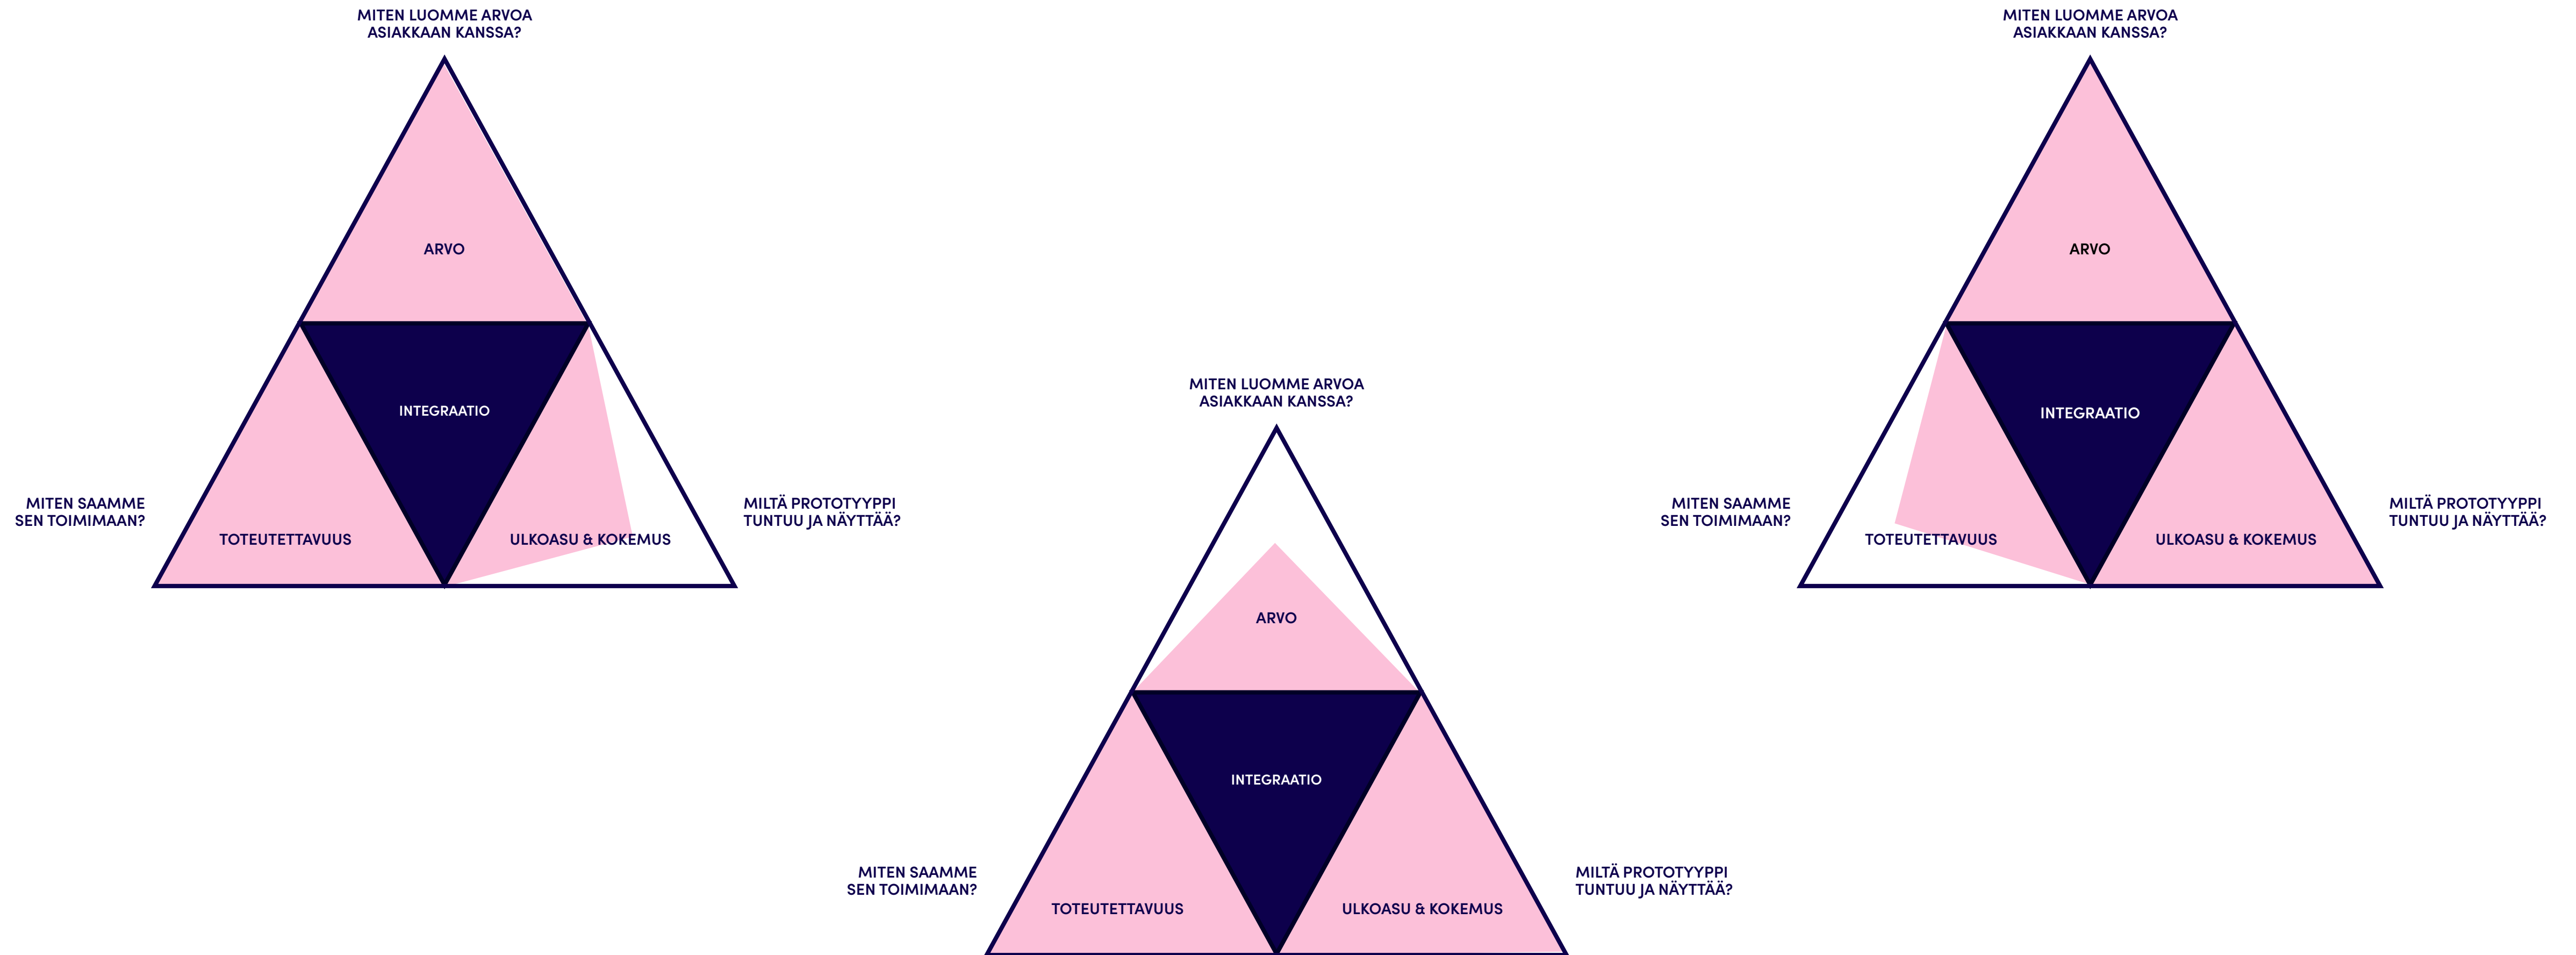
MITEN LUOMME ARVOA ASIAKKAAN KANSSA?

ARVO

INTEGRAATIO

MITEN SAAMME SEN TOIMIMAAN?

TOTEUTETTAVUUS

ULKOASU & KOKEMUS

MILTÄ PROTOTYYPPI TUNTUU JA NÄYTTÄÄ?

MITEN LUOMME ARVOA ASIAKKAAN KANSSA?

ARVO

INTEGRAATIO

MITEN SAAMME SEN TOIMIMAAN?

TOTEUTETTAVUUS

ULKOASU & KOKEMUS

MILTÄ PROTOTYYPPI TUNTUU JA NÄYTTÄÄ?

MITEN LUOMME ARVOA ASIAKKAAN KANSSA?

ARVO

INTEGRAATIO

MITEN SAAMME SEN TOIMIMAAN?

TOTEUTETTAVUUS

ULKOASU & KOKEMUS

MILTÄ PROTOTYYPPI TUNTUU JA NÄYTTÄÄ?